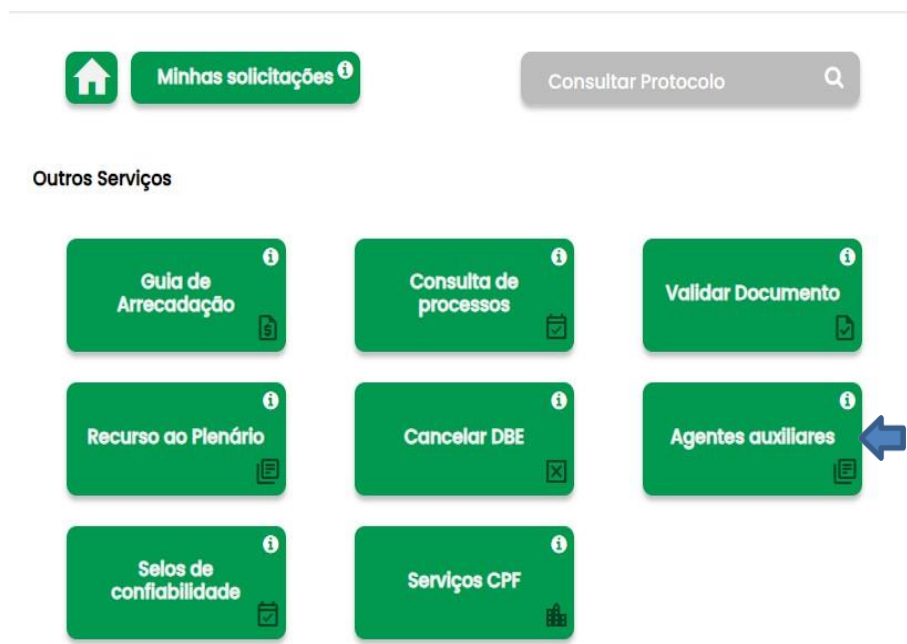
Minhas solicitações

Consultar Protocolo

Outros Serviços

Guia de Arrecadação

Consulta de processos

Validar Documento

Recurso ao Plenário

Cancelar DBE

Agentes auxiliares

Selos de confiabilidade

Serviços CPF